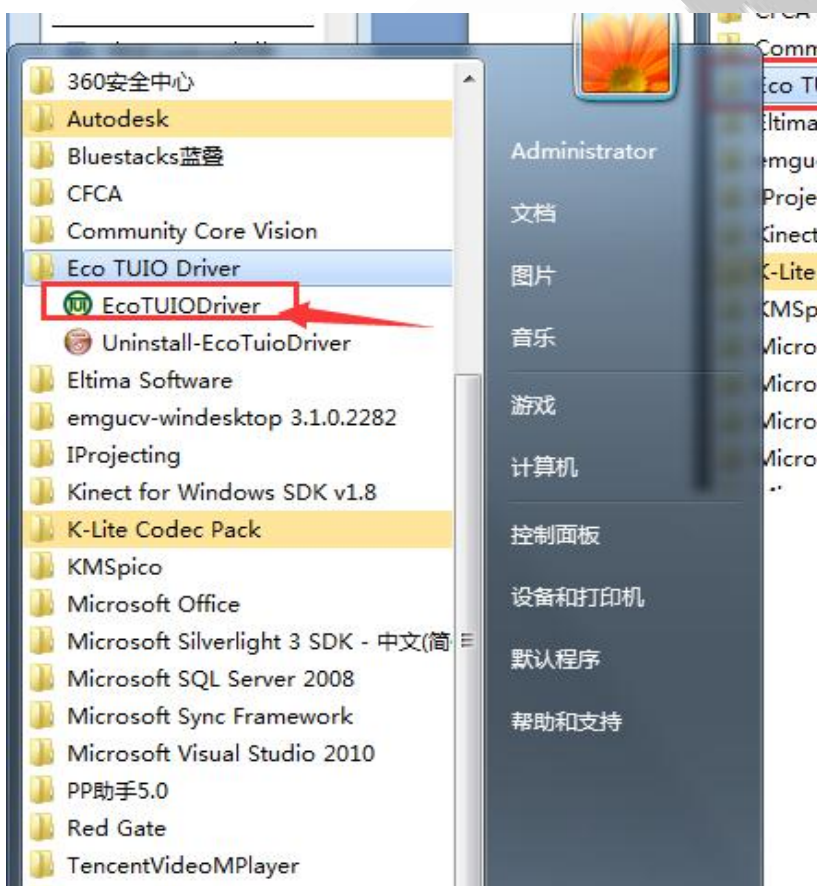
360安全中心
Autodesk
Bluestacks蓝叠
CFCA
Community Core Vision
Eco TUIO Driver
EcoTUIODriver
Uninstall-EcoTuioDriver
Eltima Software
emgucv-windesktop 3.1.0.2282
IProjecting
Kinect for Windows SDK v1.8
K-Lite Codec Pack
KMSpico
Microsoft Office
Microsoft Silverlight 3 SDK - 中文(简
Microsoft SQL Server 2008
Microsoft Sync Framework
Microsoft Visual Studio 2010
PP助手5.0
Red Gate
TencentVideoMPlayer

Administrator
文档
图片
音乐
游戏
计算机
控制面板
设备和打印机
默认程序
帮助和支持

CFCA
Comm
Eco TU
Eltima
emguc
Proje
Kinect
K-Lite
KMSp
Micro
Micro
Micro
Micro